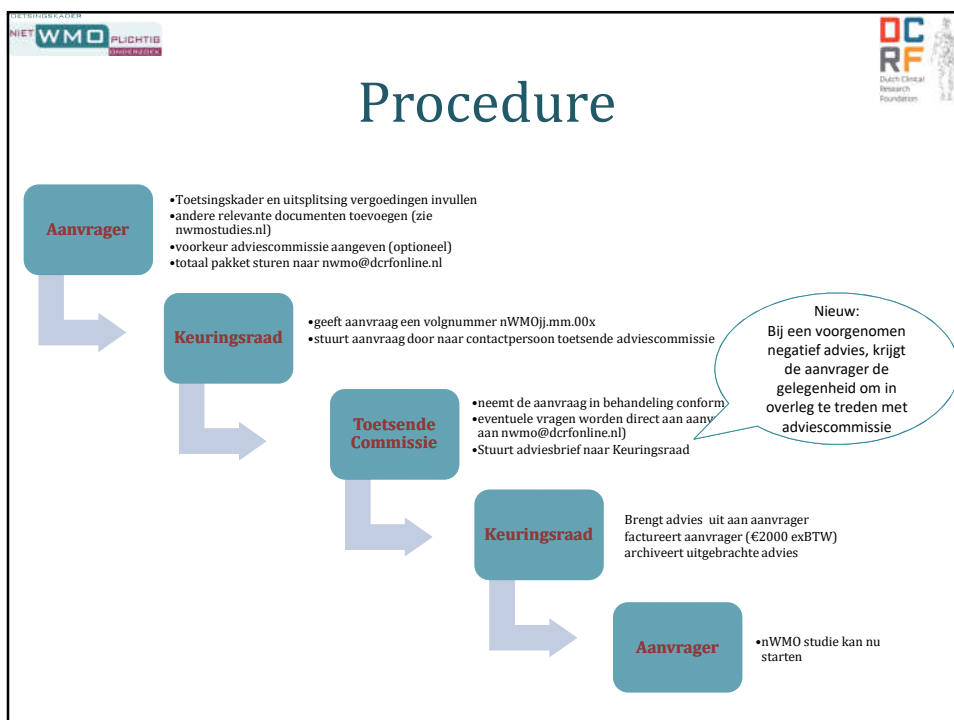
TOETSINGSKADER
NIET WMO PLICHTIG ONDERZOEK

DC RF
Dutch Clinical Research Foundation

Procedure

Aanvrager

•Toetsingskader en uitsplitsing vergoedingen invullen
•andere relevante documenten toevoegen (zie nwmostudies.nl)
•voorkeur adviescommissie aangeven (optioneel)
•totaal pakket sturen naar nwmo@dcrfonline.nl

Keuringsraad

•geeft aanvraag een volgnummer nWMOjj.mm.00x
•stuurt aanvraag door naar contactpersoon toetsende adviescommissie

Nieuw:
Bij een voorgenomen negatief advies, krijgt de aanvrager de gelegenheid om in overleg te treden met adviescommissie

Toetsende Commissie

•neemt de aanvraag in behandeling conform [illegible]
•eventuele vragen worden direct aan aanv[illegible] aan nwmo@dcrfonline.nl)
•Stuurt adviesbrief naar Keuringsraad

Keuringsraad

Brengt advies uit aan aanvrager
factureert aanvrager (€2000 exBTW)
archiveert uitgebrachte advies

Aanvrager

•nWMO studie kan nu starten